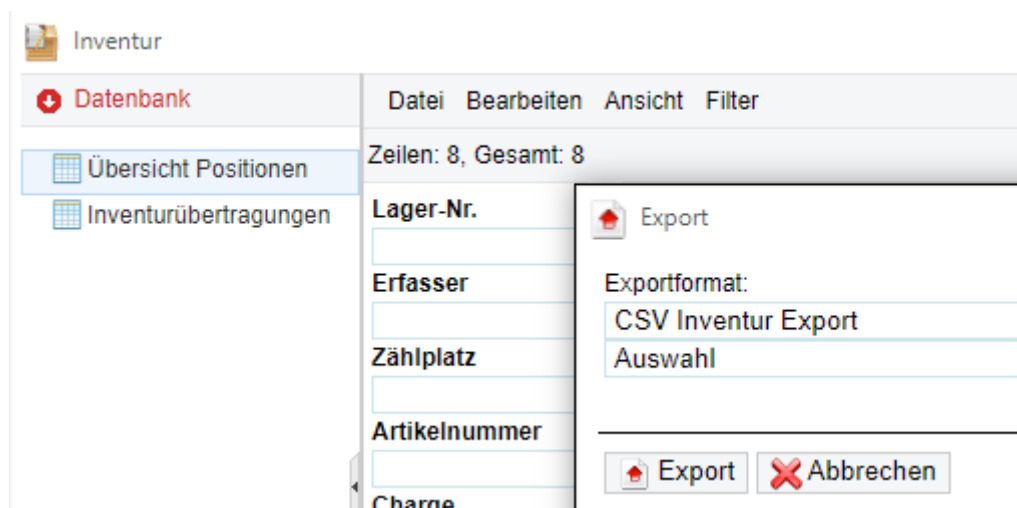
Inventur

Datenbank

Übersicht Positionen

Inventurübertragungen

Datei Bearbeiten Ansicht Filter

Zeilen: 8, Gesamt: 8

Lager-Nr.

Erfasser

Zählplatz

Artikelnummer

Charge

Export

Exportformat:

CSV Inventur Export

Auswahl

Export

Abbrechen